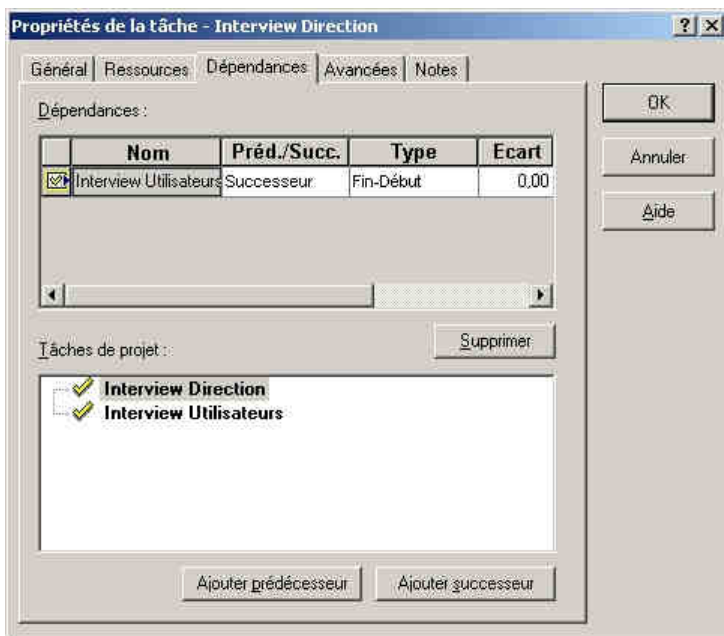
Propriétés de la tâche - Interview Direction

?

X

Général | Ressources | Dépendances | Avancées | Notes

Dépendances :

| Nom | Préd./Succ. | Type | Ecart |
|---|---|---|---|
| Interview Utilisateurs | Successeur | Fin-Début | 0,00 |

OK

Annuler

Aide

Tâches de projet :

Supprimer

Interview Direction

Interview Utilisateurs

Ajouter prédécesseur

Ajouter successeur